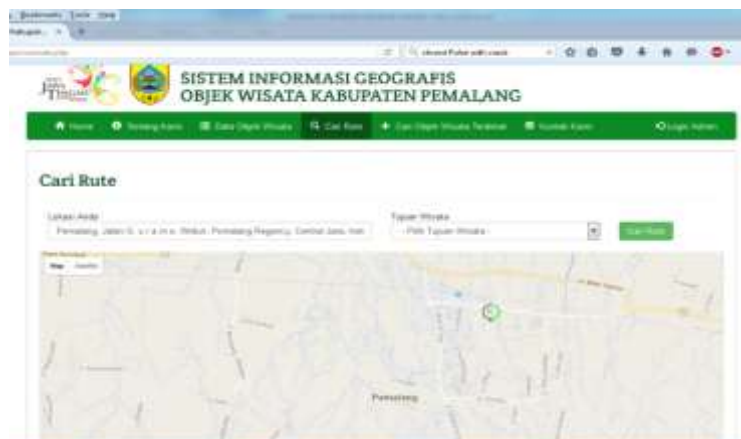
Bookmarks Tools Help

SISTEM INFORMASI GEOGRAFIS
OBJEK WISATA KABUPATEN PEMALANG

Home | Tentang Kami | Data Objek Wisata | Cari Rute | Cari Objek Wisata Terdekat | Kontak Kami | Login Admin

Cari Rute

Lokasi Anda
Pemalang, Jalan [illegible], Pemalang Regency, Central Java, Indo

Tujuan Wisata
- Pilih Tujuan Wisata -

Cari Rute

Map | Satellite

Pemalang